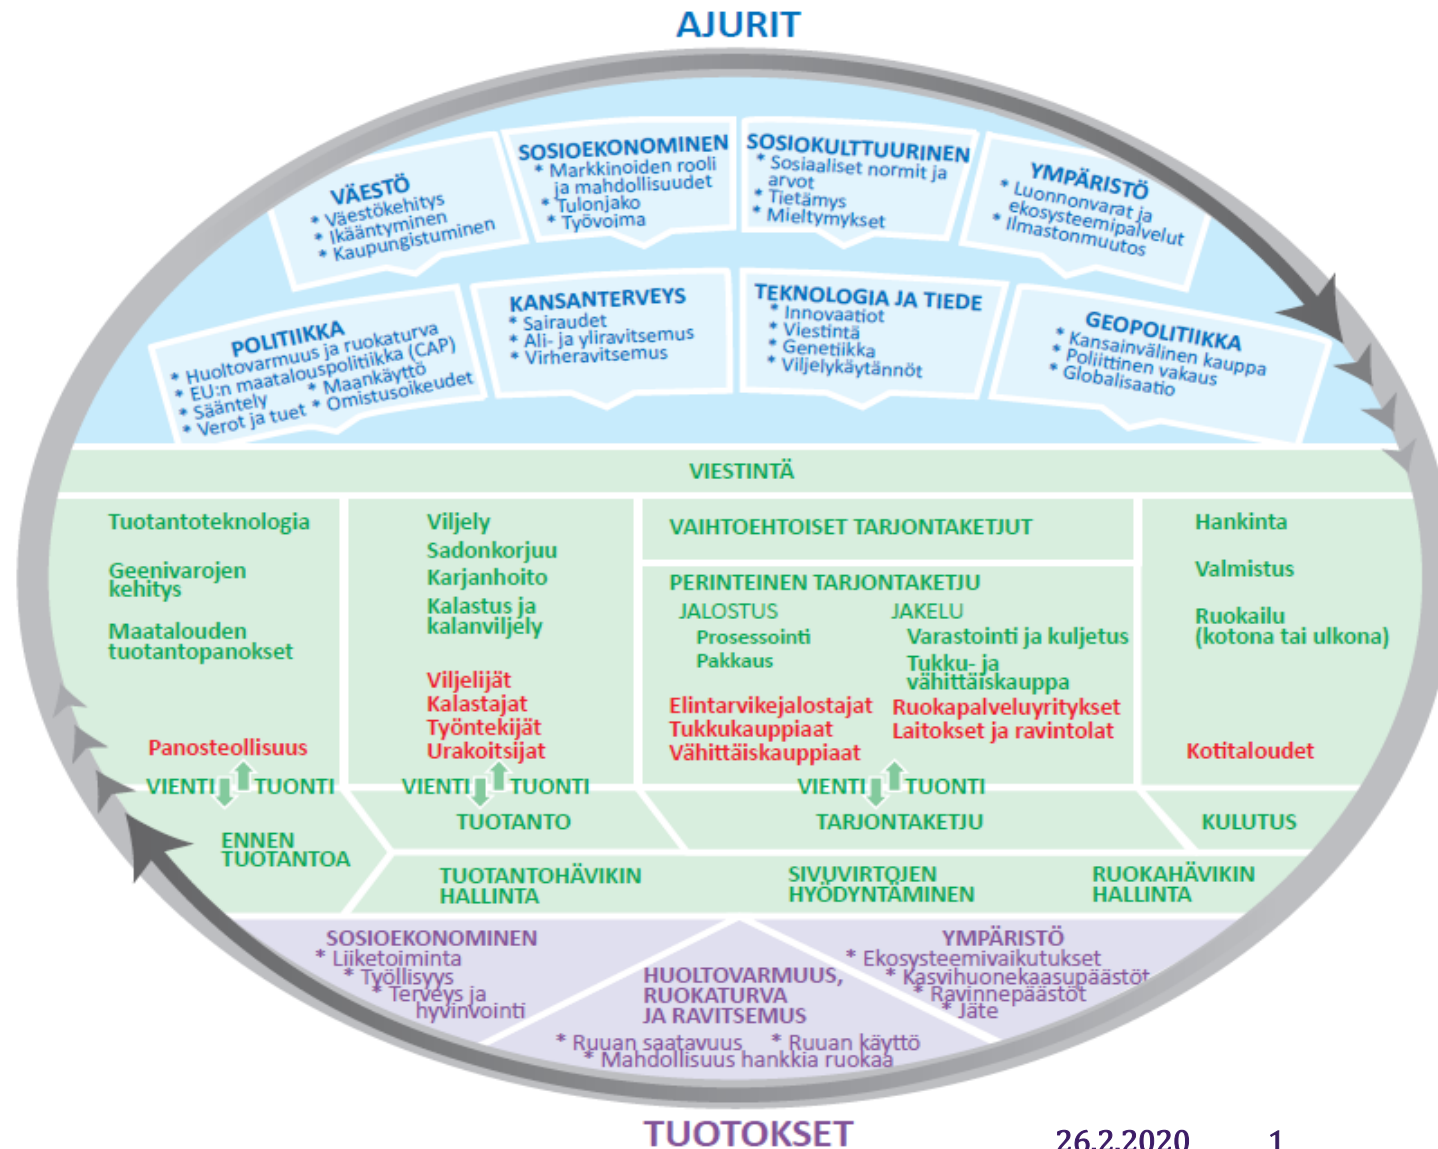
AJURIT

VÄESTÖ
* Väestökehitys
* Ikääntyminen
* Kaupungistuminen

SOSIOEKONOMINEN
* Markkinoiden rooli ja mahdollisuudet
* Tulonjako
* Työvoima

SOSIOKULTTUURINEN
* Sosiaaliset normit ja arvot
* Tietämys
* Mieltymykset

YMPÄRISTÖ
* Luonnonvarat ja ekosysteemipalvelut
* Ilmastonmuutos

POLITIIKKA
* Huoltovarmuus ja ruokaturva
* EU:n maatalouspolitiikka (CAP)
* Sääntely * Maankäyttö
* Verot ja tuet * Omistusoikeudet

KANSANTERVEYS
* Sairaudet
* Ali- ja yliravitsemus
* Virheravitsemus

TEKNOLOGIA JA TIEDE
* Innovaatiot
* Viestintä
* Genetiikka
* Viljelykäytännöt

GEOPOLITIIKKA
* Kansainvälinen kauppa
* Poliittinen vakaus
* Globalisaatio

VIESTINTÄ

Tuotantoteknologia

Geenivarojen kehitys

Maatalouden tuotantopanokset

Panosteollisuus

VIENTI TUONTI

ENNEN TUOTANTOA

Viljely
Sadonkorjuu
Karjanhoito
Kalastus ja kalanviljely

Viljelijät
Kalastajat
Työntekijät
Urakoitsijat

VIENTI TUONTI

TUOTANTO

VAIHTOEHTOISET TARJONTAKETJUT

PERINTEINEN TARJONTAKETJU
JALOSTUS
Prosessointi
Pakkaus
JAKELU
Varastointi ja kuljetus
Tukku- ja vähittäiskauppa

Elintarvikejalostajat
Tukkukauppiaat
Vähittäiskauppiaat
Ruokapalveluyritykset
Laitokset ja ravintolat

VIENTI TUONTI

TARJONTAKETJU

Hankinta

Valmistus

Ruokailu (kotona tai ulkona)

Kotitaloudet

KULUTUS

TUOTANTOHÄVIKIN HALLINTA

SIVUVIRTOJEN HYÖDYNTÄMINEN

RUOKAHÄVIKIN HALLINTA

SOSIOEKONOMINEN
* Liiketoiminta
* Työllisyys
* Terveys ja hyvinvointi

HUOLTOVARMUUS, RUOKATURVA JA RAVITSEMUS
* Ruuan saatavuus * Ruuan käyttö
* Mahdollisuus hankkia ruokaa

YMPÄRISTÖ
* Ekosysteemivaikutukset
* Kasvihuonekaasupäästöt
* Ravinnepäästöt
* Jäte

TUOTOKSET

26.2.2020 1